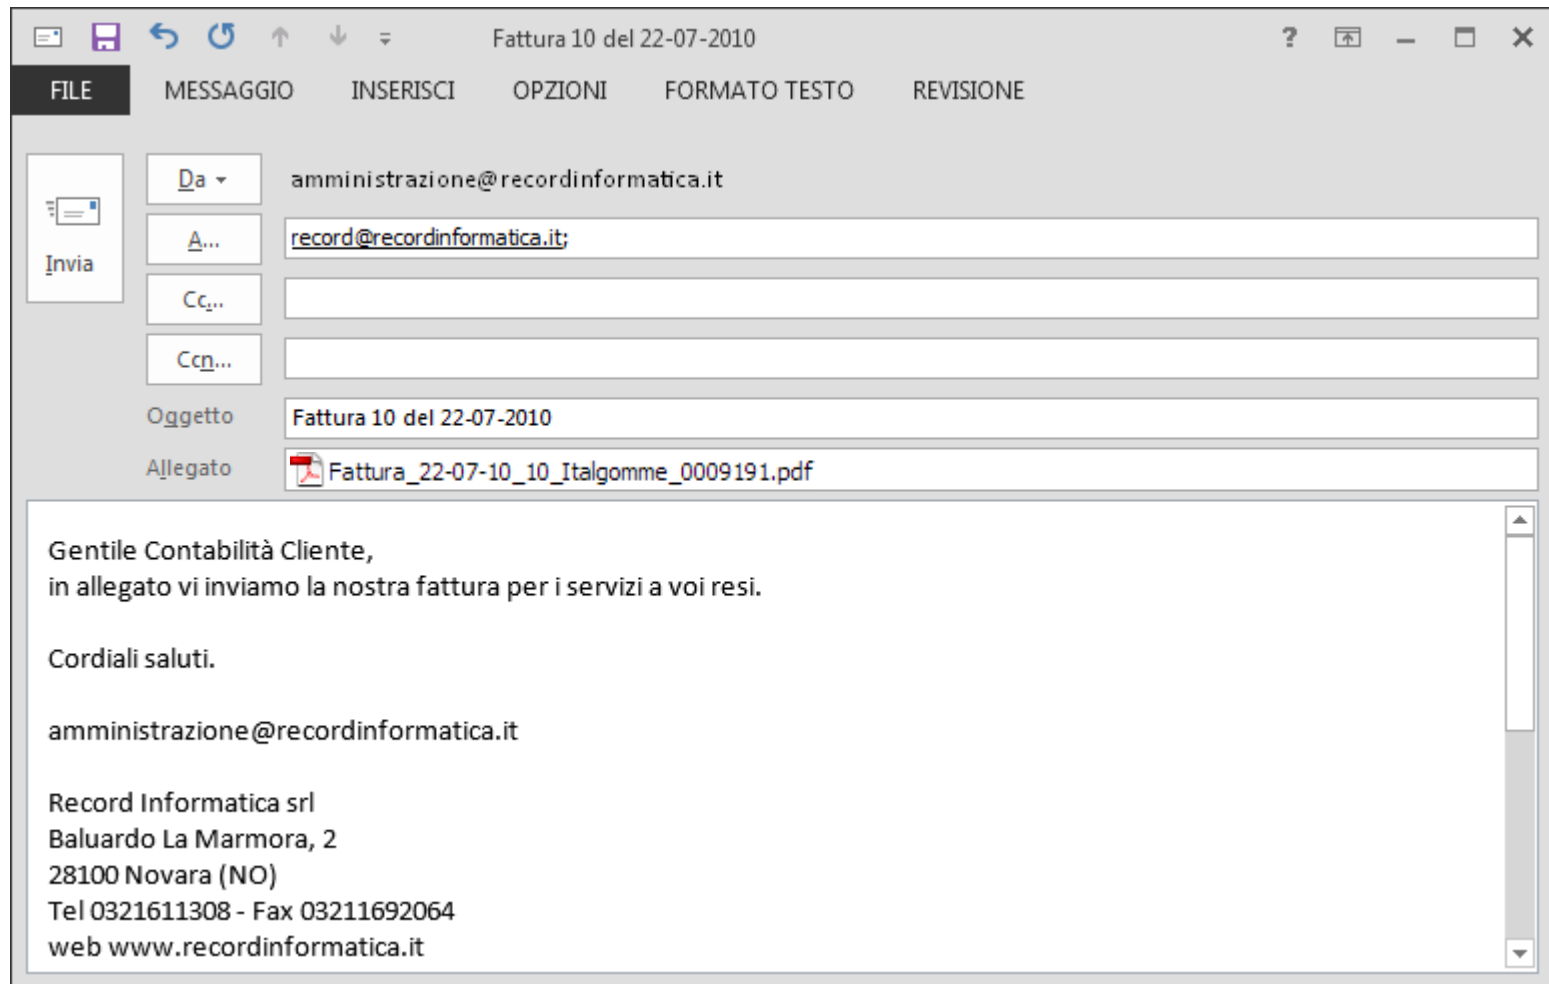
Fattura 10 del 22-07-2010

FILE MESSAGGIO INSERISCI OPZIONI FORMATO TESTO REVISIONE

Invia

Da amministrazione@recordinformatica.it

A... record@recordinformatica.it;

Cc...

Ccn...

Oggetto Fattura 10 del 22-07-2010

Allegato Fattura_22-07-10_10_Italgomme_0009191.pdf

Gentile Contabilità Cliente,
in allegato vi inviamo la nostra fattura per i servizi a voi resi.

Cordiali saluti.

amministrazione@recordinformatica.it

Record Informatica srl
Baluardo La Marmora, 2
28100 Novara (NO)
Tel 0321611308 - Fax 03211692064
web www.recordinformatica.it